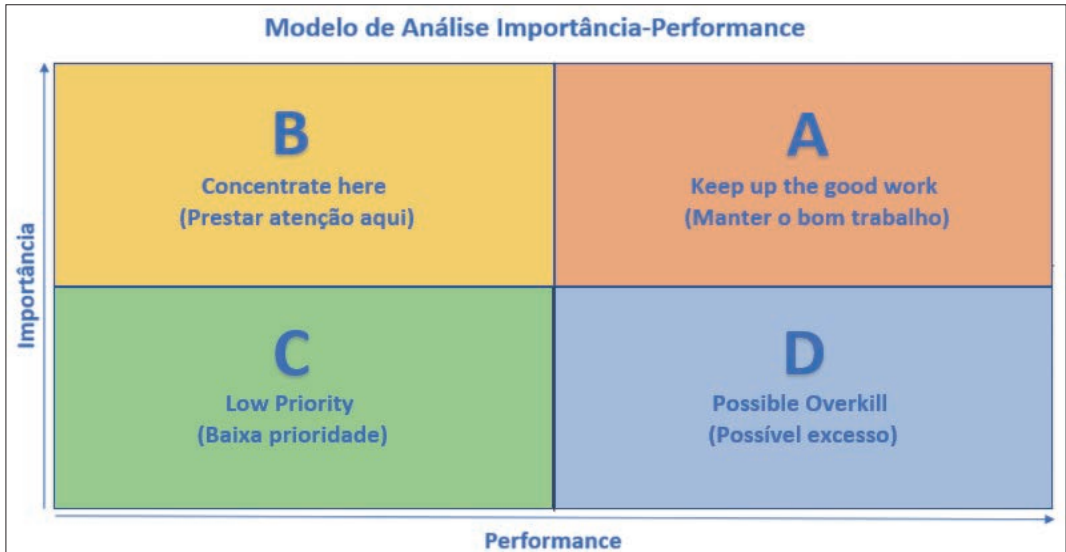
Modelo de Análise Importância-Performance

Importância

B
Concentrate here
(Prestar atenção aqui)

A
Keep up the good work
(Manter o bom trabalho)

C
Low Priority
(Baixa prioridade)

D
Possible Overkill
(Possível excesso)

Performance